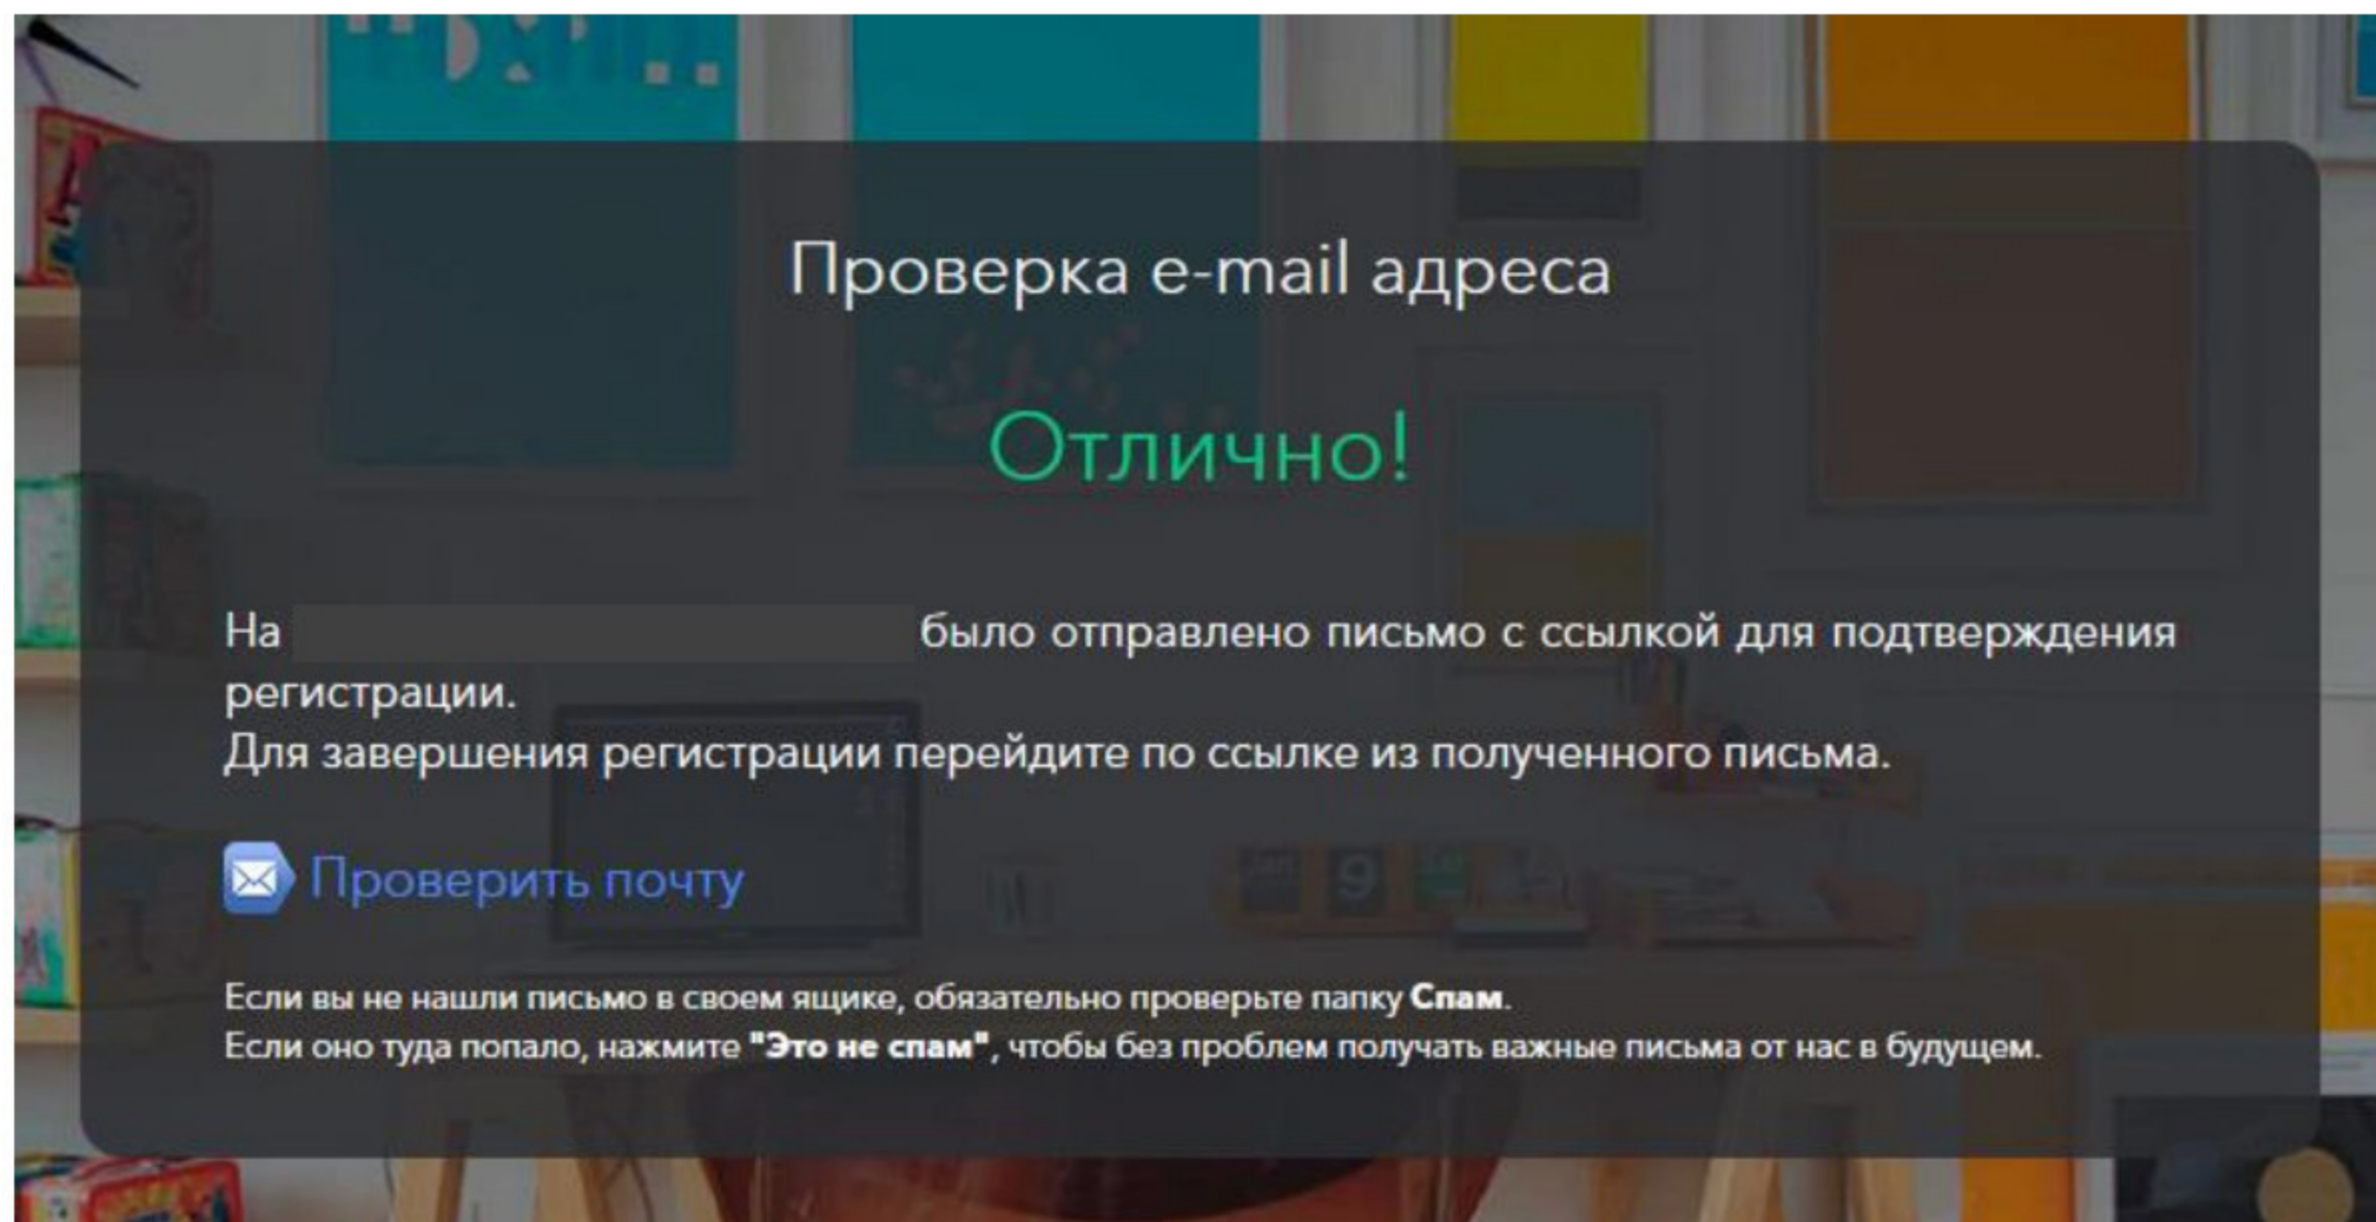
Проверка e-mail адреса

Отлично!

На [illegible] было отправлено письмо с ссылкой для подтверждения регистрации.
Для завершения регистрации перейдите по ссылке из полученного письма.

Проверить почту

Если вы не нашли письмо в своем ящике, обязательно проверьте папку **Спам**.
Если оно туда попало, нажмите **"Это не спам"**, чтобы без проблем получать важные письма от нас в будущем.